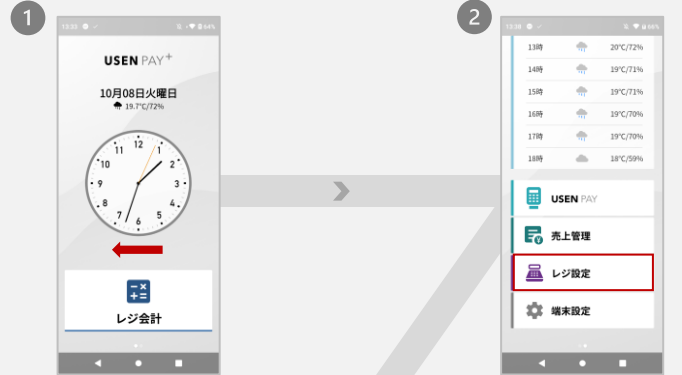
1

13:35

USEN PAY+

10月08日火曜日

19.7°C/72%

12
1
2
3
4
5
6
7
8
9
10
11

レジ会計

2

13:38

| 13時 | 20°C/72% |
|---|---|
| 14時 | 19°C/71% |
| 15時 | 19°C/71% |
| 16時 | 19°C/70% |
| 17時 | 19°C/70% |
| 18時 | 18°C/59% |

USEN PAY

売上管理

レジ設定

端末設定